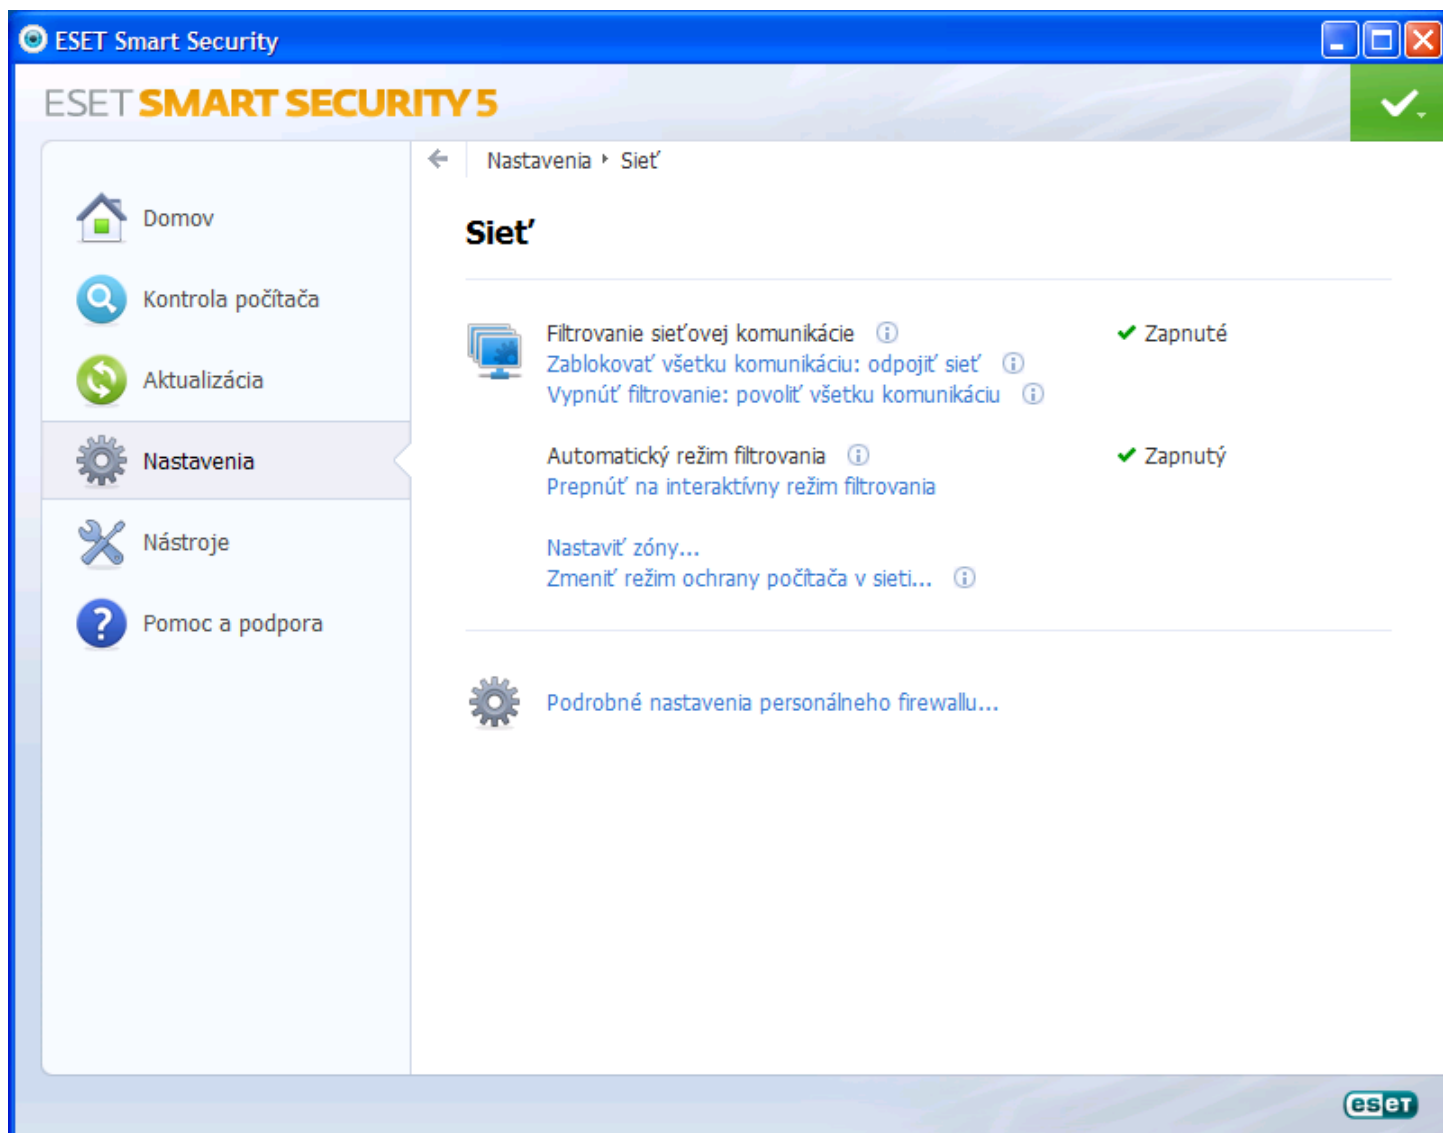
ESET Smart Security

ESET SMART SECURITY 5

Domov
Kontrola počítača
Aktualizácia
Nastavenia
Nástroje
Pomoc a podpora

Nastavenia ‣ Sieť

Sieť

Filtrovanie sieťovej komunikácie ⓘ
Zablokovať všetku komunikáciu: odpojiť sieť ⓘ
Vypnúť filtrovanie: povoliť všetku komunikáciu ⓘ
✔ Zapnuté

Automatický režim filtrovania ⓘ
Prepnúť na interaktívny režim filtrovania
✔ Zapnutý

Nastaviť zóny...
Zmeniť režim ochrany počítača v sieti... ⓘ

Podrobné nastavenia personálneho firewallu...

eset